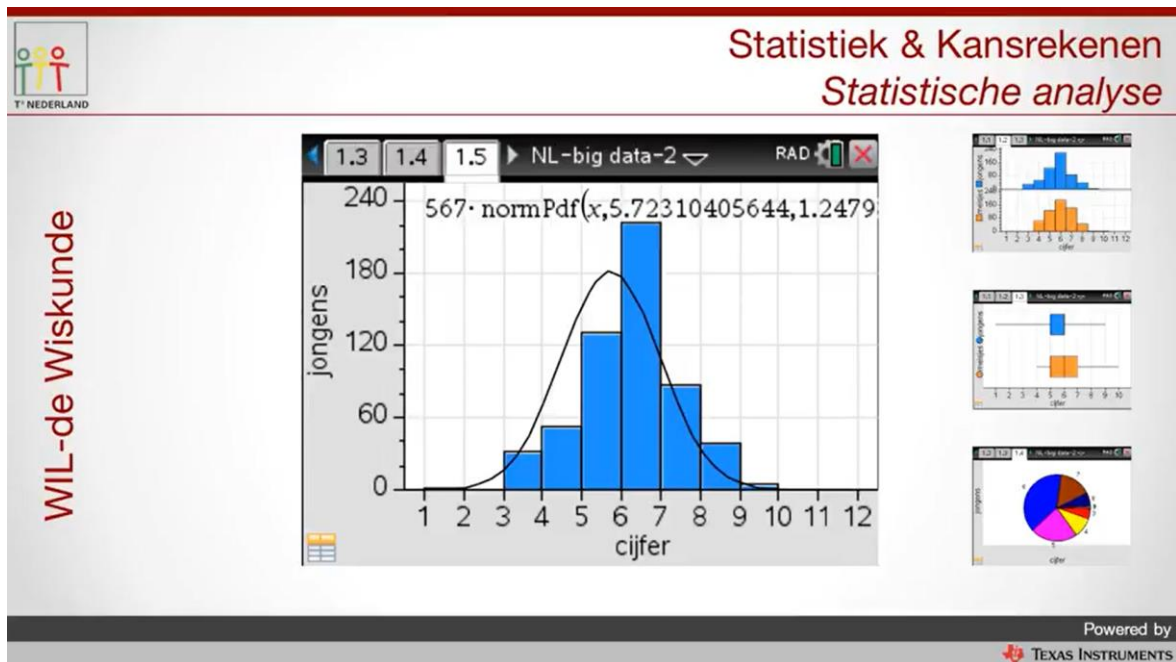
T³ NEDERLAND

Statistiek & Kansrekenen
Statistische analyse

WIL-de Wiskunde

1.3 1.4 1.5 NL-big data-2 RAD

567· normPdf(x,5.72310405644,1.2479

240
180
120
60
0

jongens

1 2 3 4 5 6 7 8 9 10 11 12
cijfer

Powered by
Texas Instruments